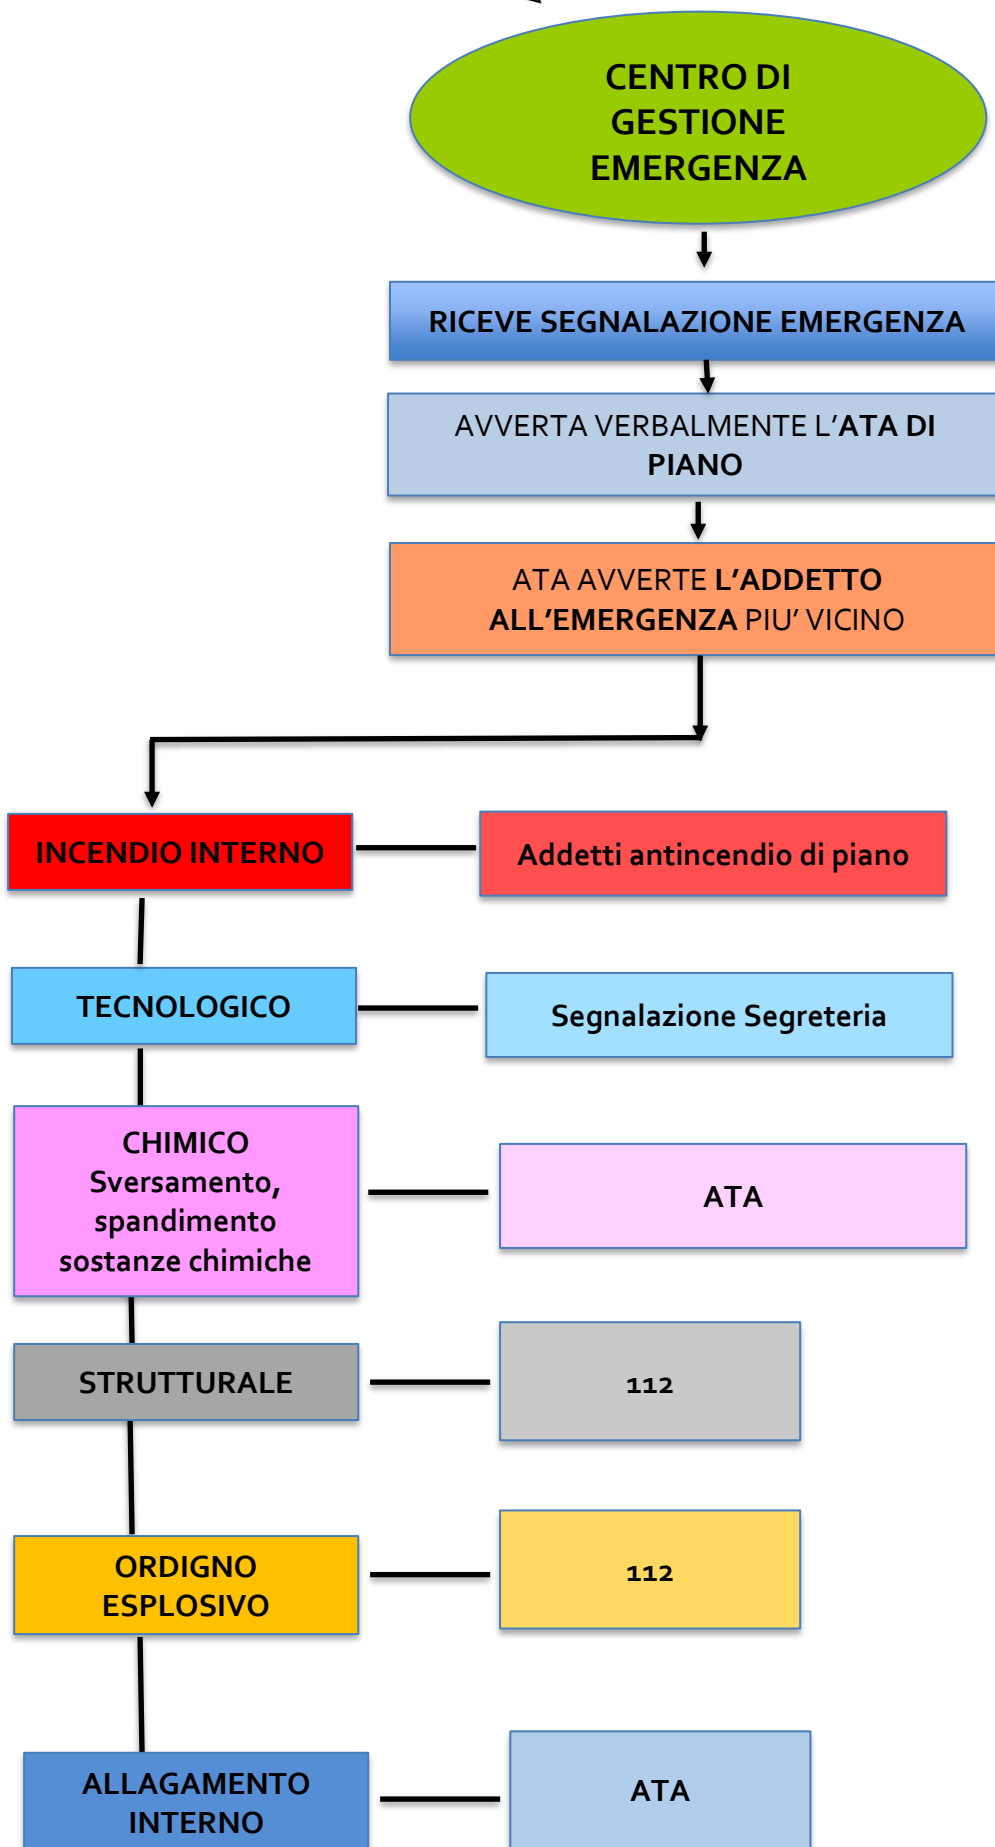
CENTRO DI GESTIONE EMERGENZA

RICEVE SEGNALAZIONE EMERGENZA

AVVERTA VERBALMENTE L'ATA DI PIANO

ATA AVVERTE L'ADDETTO ALL'EMERGENZA PIU' VICINO

INCENDIO INTERNO

Addetti antincendio di piano

TECNOLOGICO

Segnalazione Segreteria

CHIMICO Sversamento, spandimento sostanze chimiche

ATA

STRUTTURALE

112

ORDIGNO ESPLOSIVO

112

ALLAGAMENTO INTERNO

ATA